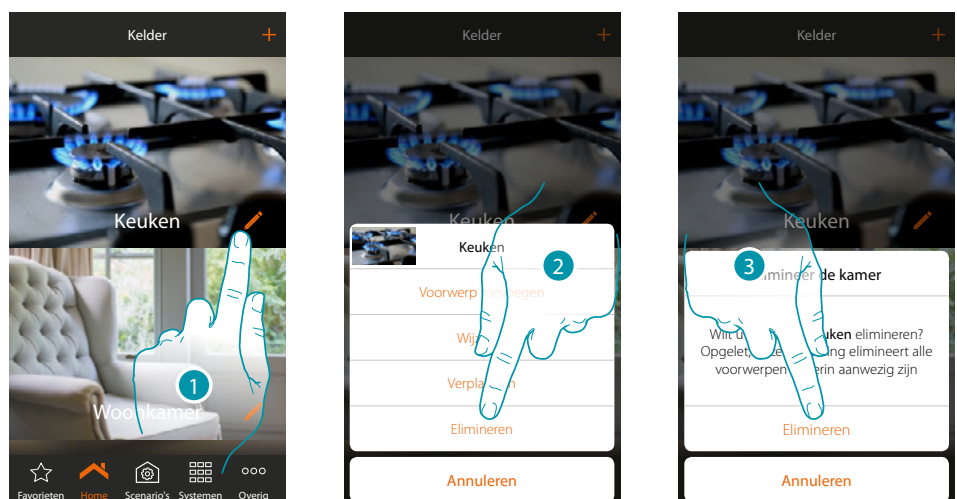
Kelder +

Keuken

1

Woonkamer

Favorieten Home Scenario's Systemen Overig

Kelder +

Keuken

Keuken

2

Voorwerp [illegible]

Wij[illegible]

Verpla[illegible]

Elimineren

Annuleren

Kelder +

Keuken

3

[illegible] de kamer

Wil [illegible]uken elimineren? Opgelet, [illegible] elimineert alle voorwerpen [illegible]erin aanwezig zijn

Elimineren

Annuleren